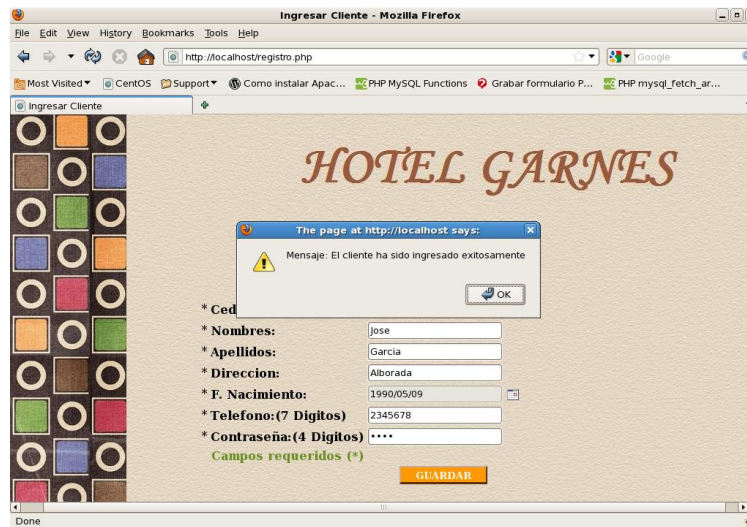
Ingresar Cliente - Mozilla Firefox

File Edit View History Bookmarks Tools Help

http://localhost/registro.php

Google

Most Visited CentOS Support Como instalar Apac... PHP MySQL Functions Grabar formulario P... PHP mysql_fetch_ar...

Ingresar Cliente

HOTEL GARNES

The page at http://localhost says:

Mensaje: El cliente ha sido ingresado exitosamente

OK

* Ced
* Nombres: Jose
* Apellidos: Garcia
* Direccion: Alborada
* F. Nacimiento: 1990/05/09
* Telefono:(7 Digitos) 2345678
* Contraseña:(4 Digitos) ••••

Campos requeridos (*)

GUARDAR

Done